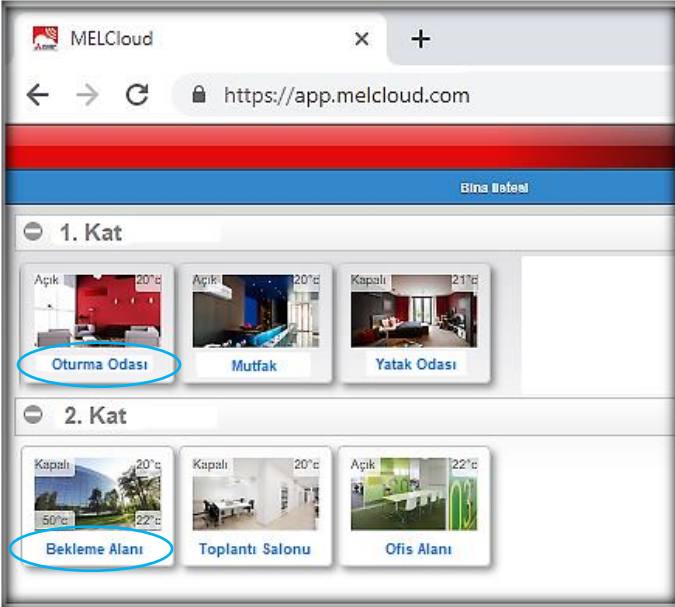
MELCloud ×
+
https://app.melcloud.com

Bina listesi

1. Kat

Açık 20°c
Oturma Odası

Açık 20°c
Mutfak

Kapalı 21°c
Yatak Odası

2. Kat

Kapalı 20°c
50°c 22°c
Bekleme Alanı

Kapalı 20°c
Toplantı Salonu

Açık 22°c
Ofis Alanı